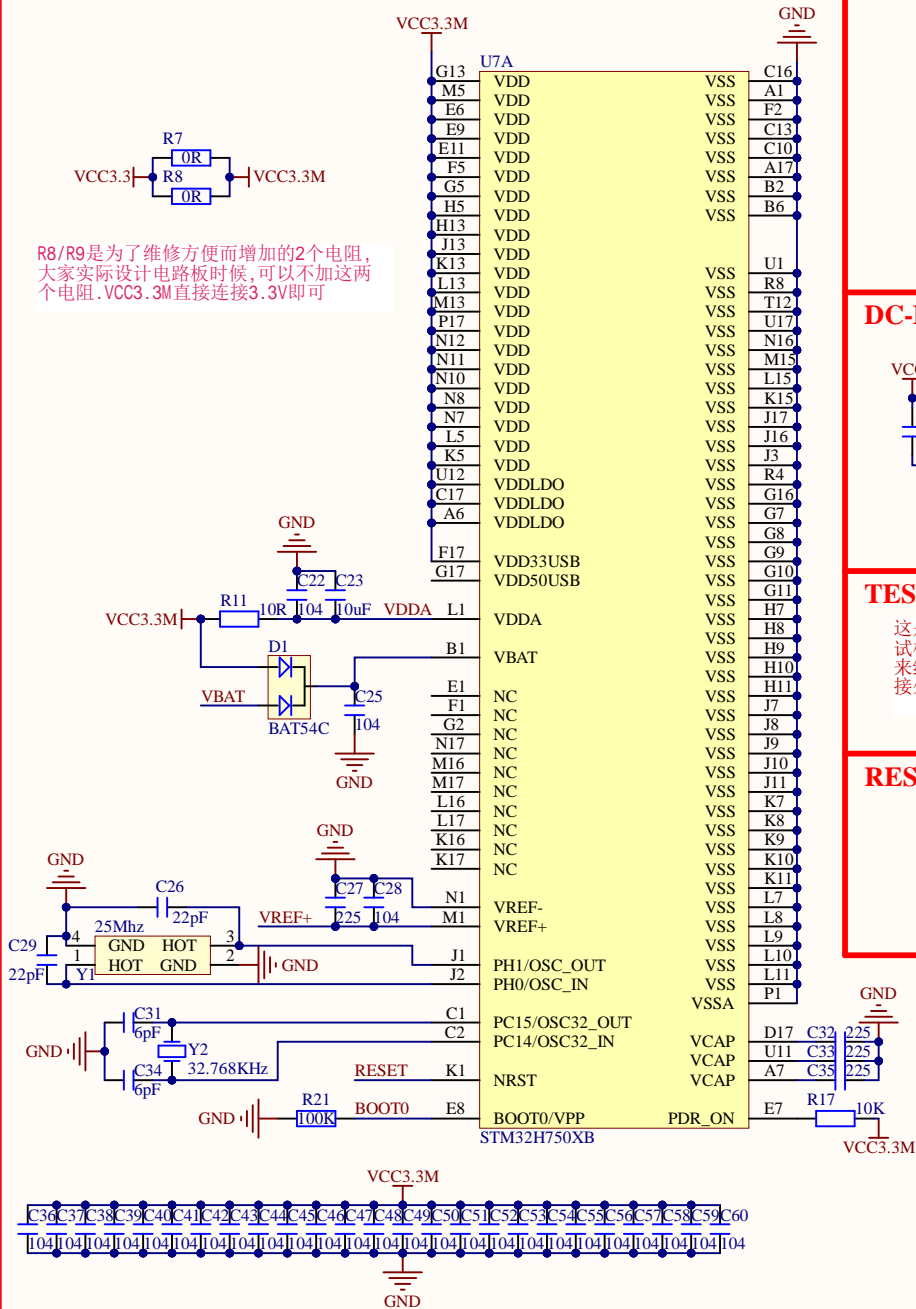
VCC3.3M
GND
U7A
G13 VDD VSS C16
M5 VDD VSS A1
E6 VDD VSS F2
E9 VDD VSS C13
E11 VDD VSS C10
F5 VDD VSS A17
G5 VDD VSS B2
H5 VDD VSS B6
H13 VDD
J13 VDD
K13 VDD VSS U1
L13 VDD VSS R8
M13 VDD VSS T12
P17 VDD VSS U17
N12 VDD VSS N16
N11 VDD VSS M15
N10 VDD VSS L15
N8 VDD VSS K15
N7 VDD VSS J17
L5 VDD VSS J16
K5 VDD VSS J3
U12 VDDLDO VSS R4
C17 VDDLDO VSS G16
A6 VDDLDO VSS G7
VSS G8
F17 VDD33USB VSS G9
G17 VDD50USB VSS G10
VSS G11
L1 VDDA VSS H7
VSS H8
B1 VBAT VSS H9
VSS H10
E1 NC VSS H11
F1 NC VSS J7
G2 NC VSS J8
N17 NC VSS J9
M16 NC VSS J10
M17 NC VSS J11
L16 NC VSS K7
L17 NC VSS K8
K16 NC VSS K9
K17 NC VSS K10
VSS K11
N1 VREF- VSS L7
M1 VREF+ VSS L8
VSS L9
VSS L10
J1 PH1/OSC_OUT VSS L11
J2 PH0/OSC_IN VSS P1
VSSA
C1 PC15/OSC32_OUT
C2 PC14/OSC32_IN VCAP D17
VCAP U11
K1 NRST VCAP A7
E8 BOOT0/VPP PDR_ON E7
STM32H750XB

R7
0R
VCC3.3
R8
0R
VCC3.3M

R8/R9是为了维修方便而增加的2个电阻，大家实际设计电路板时候，可以不加这两个电阻.VCC3.3M直接连接3.3V即可

GND
C22 C23
VCC3.3M R11 10R 104 10uF VDDA
D1
VBAT
BAT54C
C25
104
GND

GND
C27 C28
VREF+ 225 104

GND
C26
22pF
25Mhz
4 GND HOT 3
C29 1 HOT GND 2
22pF Y1
GND

C31
6pF
GND
Y2
C34 32.768KHz
6pF
RESET
GND R21 BOOT0
100K

GND
C32 225
C33 225
C35 225
R17 10K
VCC3.3M

DC-
VC
TES
这
试
来
接
RES

VCC3.3M
C36 C37 C38 C39 C40 C41 C42 C43 C44 C45 C46 C47 C48 C49 C50 C51 C52 C53 C54 C55 C56 C57 C58 C59 C60
104 104 104 104 104 104 104 104 104 104 104 104 104 104 104 104 104 104 104 104 104 104 104 104 104
GND